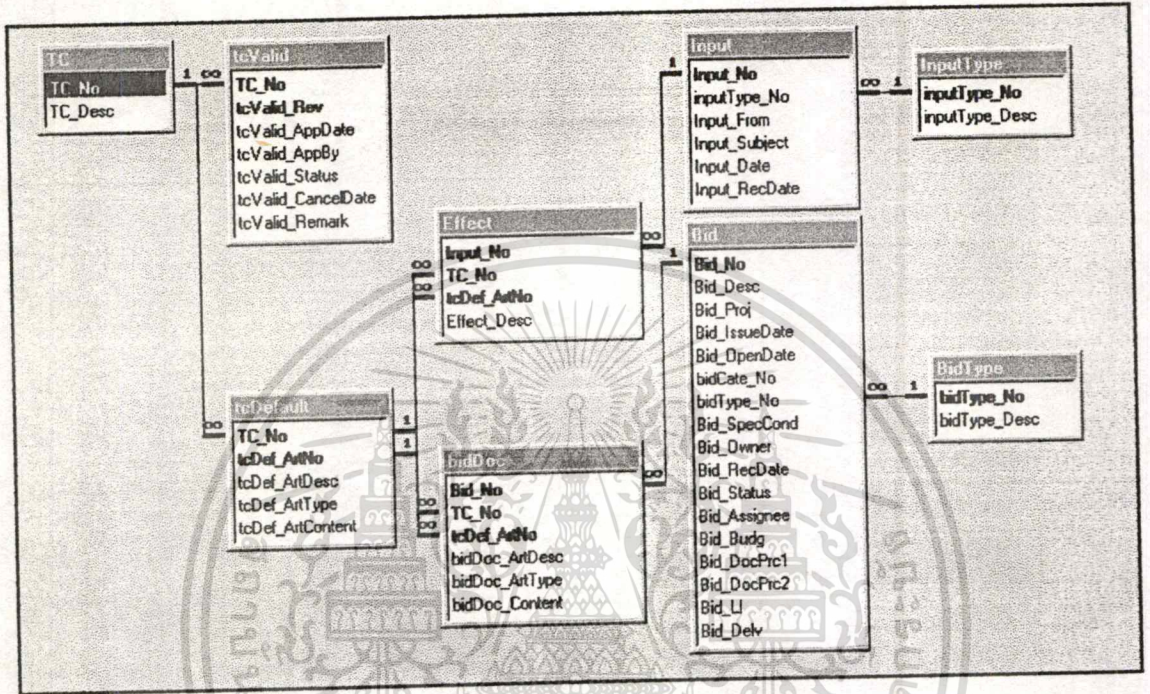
TC
TC_No
TC_Desc

1 ∞

tcValid
TC_No
tcValid_Rev
tcValid_AppDate
tcValid_AppBy
tcValid_Status
tcValid_CancelDate
tcValid_Remark

Input
Input_No
inputType_No
Input_From
Input_Subject
Input_Date
Input_RecDate

∞ 1

InputType
inputType_No
inputType_Desc

Effect
Input_No
TC_No
tcDef_ArtNo
Effect_Desc

Bid
Bid_No
Bid_Desc
Bid_Proj
Bid_IssueDate
Bid_OpenDate
bidCate_No
bidType_No
Bid_SpecCond
Bid_Owner
Bid_RecDate
Bid_Status
Bid_Assignee
Bid_Budg
Bid_DocPrc1
Bid_DocPrc2
Bid_LI
Bid_Delv

∞ 1

BidType
bidType_No
bidType_Desc

tcDefault
TC_No
tcDef_ArtNo
tcDef_ArtDesc
tcDef_ArtType
tcDef_ArtContent

bidDoc
Bid_No
TC_No
tcDef_ArtNo
bidDoc_ArtDesc
bidDoc_ArtType
bidDoc_Content